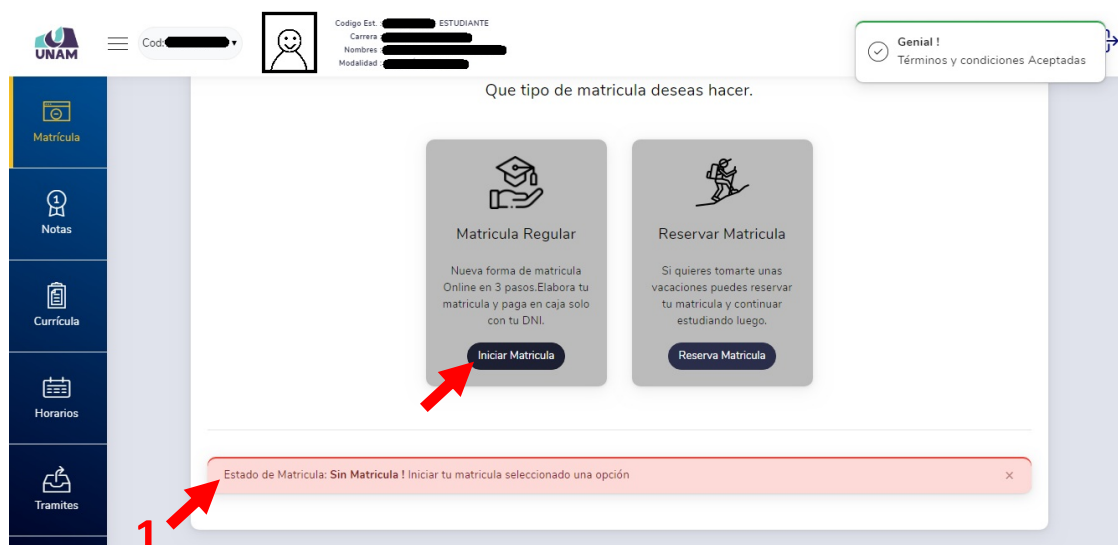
UNAM

Cod: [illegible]

Codigo Est. : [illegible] ESTUDIANTE
Carrera : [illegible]
Nombres : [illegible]
Modalidad : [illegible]

Genial !
Términos y condiciones Aceptadas

Matrícula

Notas

Currícula

Horarios

Tramites

Que tipo de matricula deseas hacer.

Matricula Regular

Nueva forma de matricula Online en 3 pasos.Elabora tu matricula y paga en caja solo con tu DNI.

Iniciar Matricula

Reservar Matricula

Si quieres tomarte unas vacaciones puedes reservar tu matricula y continuar estudiando luego.

Reserva Matricula

Estado de Matricula: **Sin Matricula !** Iniciar tu matricula seleccionado una opción

×

1